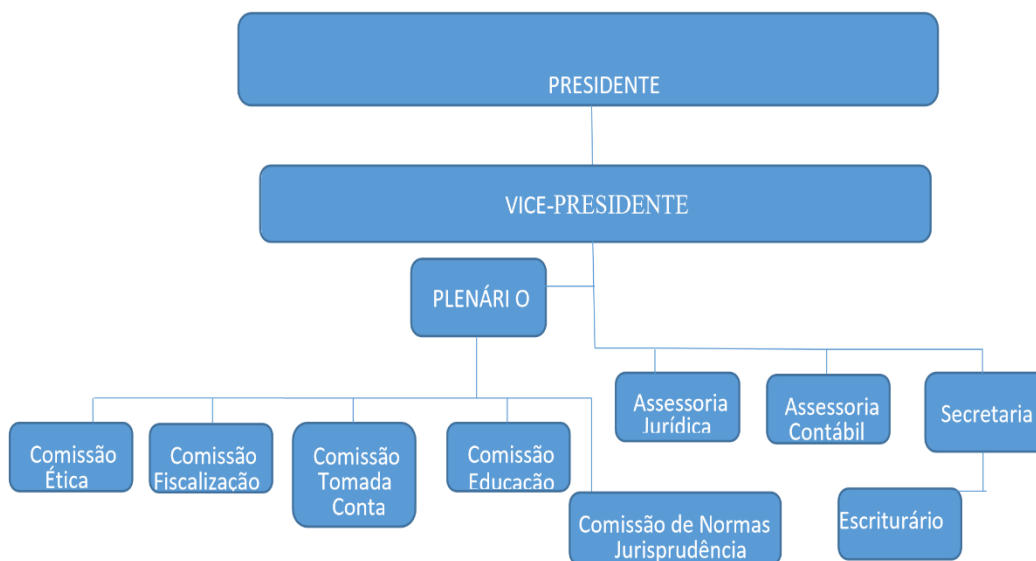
PRESIDENTE

VICE-PRESIDENTE

PLENÁRI O

Assessoria Jurídica

Assessoria Contábil

Secretaria

Comissão Ética

Comissão Fiscalização

Comissão Tomada Conta

Comissão Educação

Comissão de Normas Jurisprudência

Escriturário